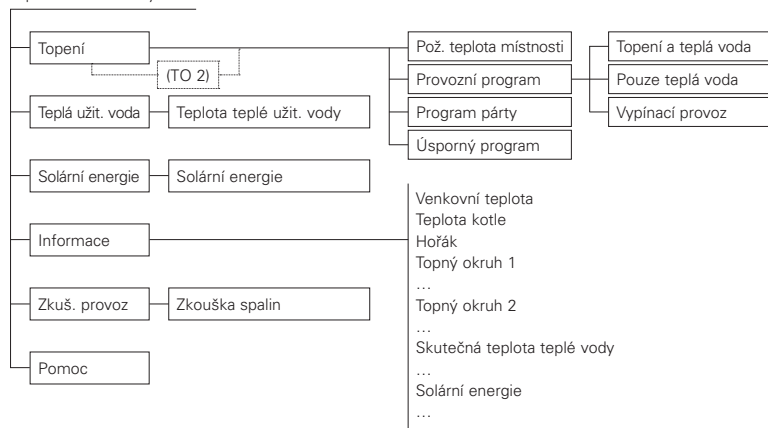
Topení
(TO 2)
Pož. teplota místnosti
Provozní program
Program párty
Úsporný program
Topení a teplá voda
Pouze teplá voda
Vypínací provoz
Teplá užit. voda
Teplota teplé užit. vody
Solární energie
Solární energie
Informace
Venkovní teplota
Teplota kotle
Hořák
Topný okruh 1
…
Topný okruh 2
…
Skutečná teplota teplé vody
…
Solární energie
…
Zkuš. provoz
Zkouška spalin
Pomoc